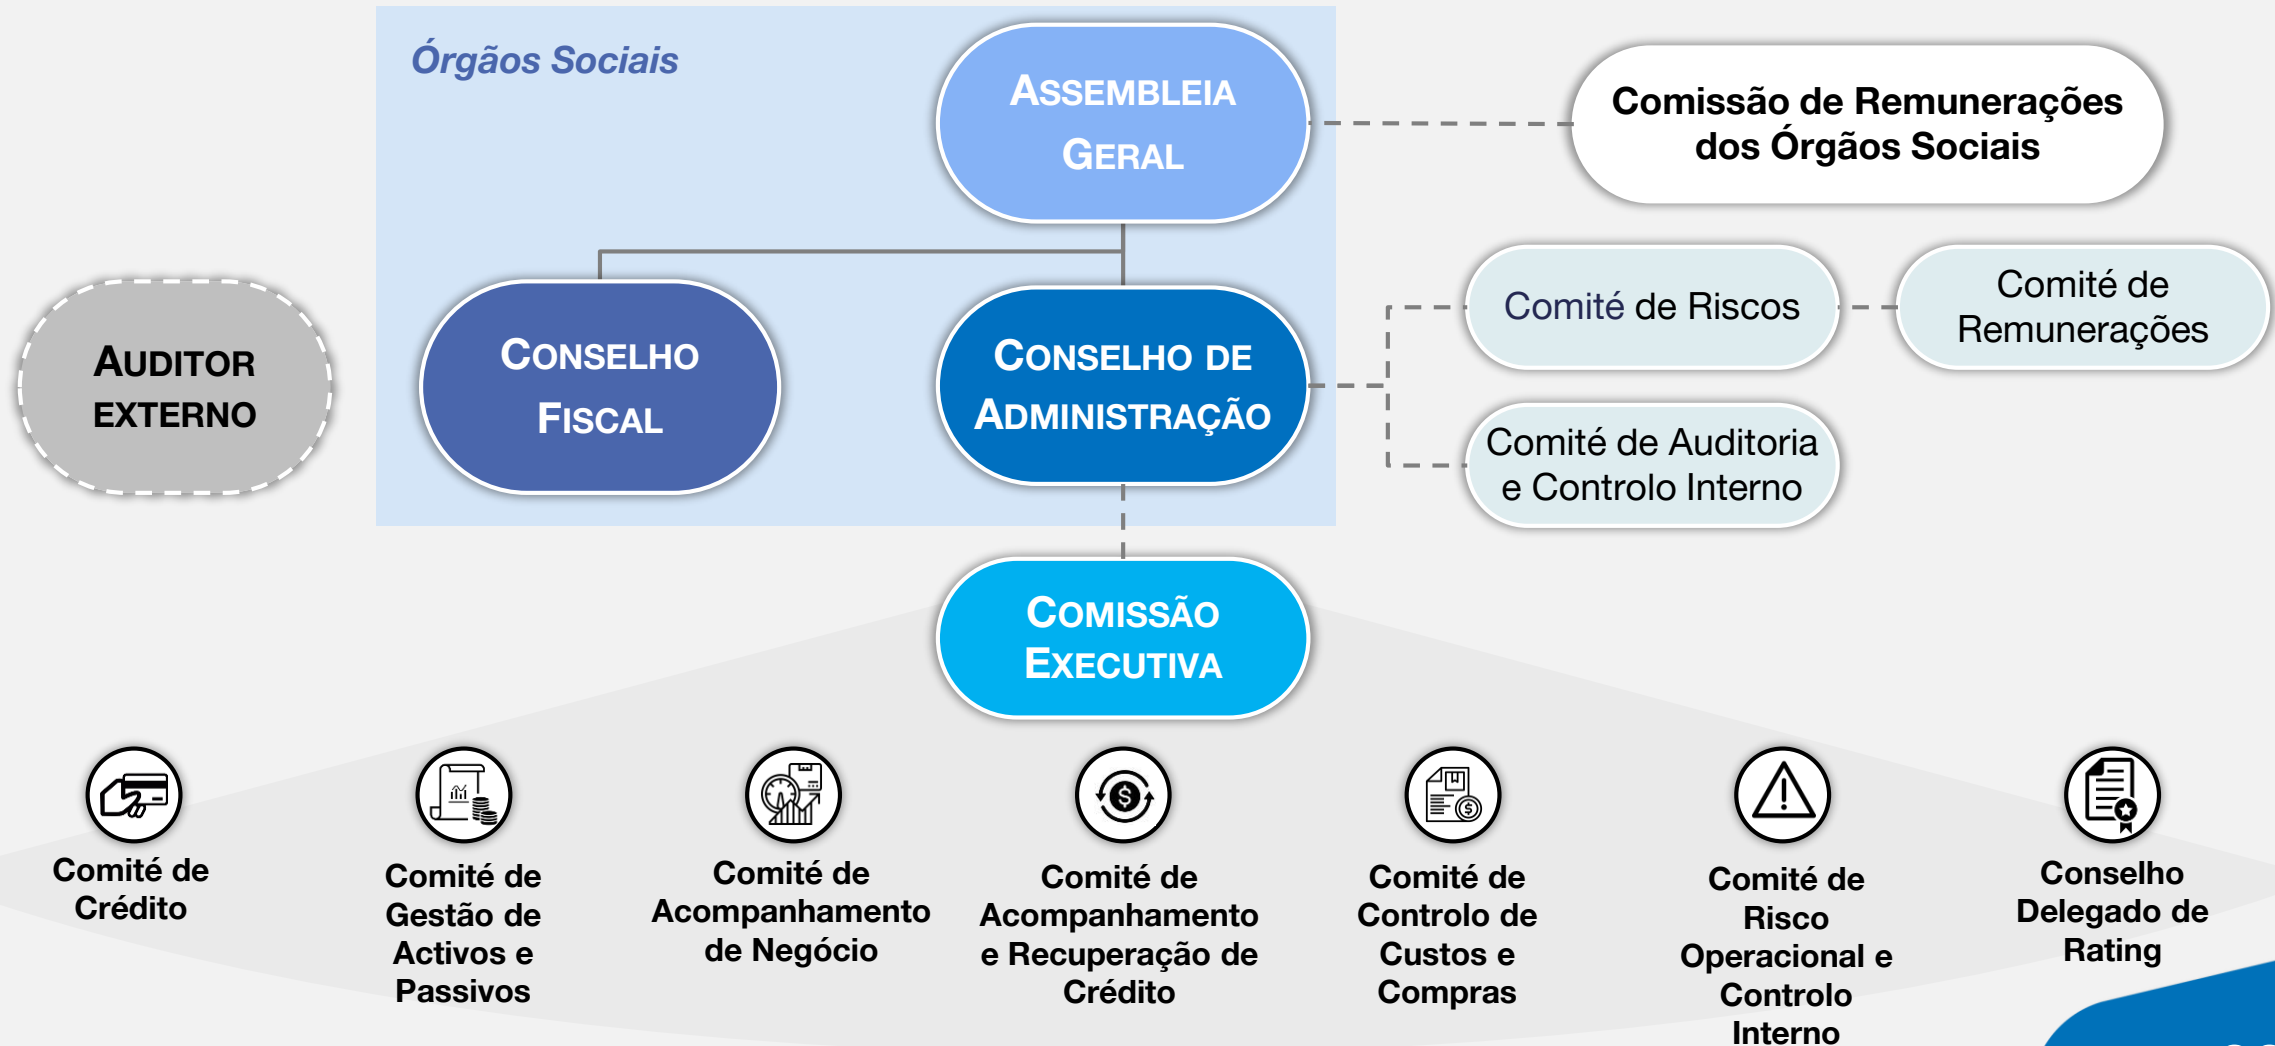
Órgãos Sociais

ASSEMBLEIA GERAL

Comissão de Remunerações dos Órgãos Sociais

AUDITOR EXTERNO

CONSELHO FISCAL

CONSELHO DE ADMINISTRAÇÃO

Comité de Riscos

Comité de Remunerações

Comité de Auditoria e Controlo Interno

COMISSÃO EXECUTIVA

Comité de Crédito

Comité de Gestão de Activos e Passivos

Comité de Acompanhamento de Negócio

Comité de Acompanhamento e Recuperação de Crédito

Comité de Controlo de Custos e Compras

Comité de Risco Operacional e Controlo Interno

Conselho Delegado de Rating